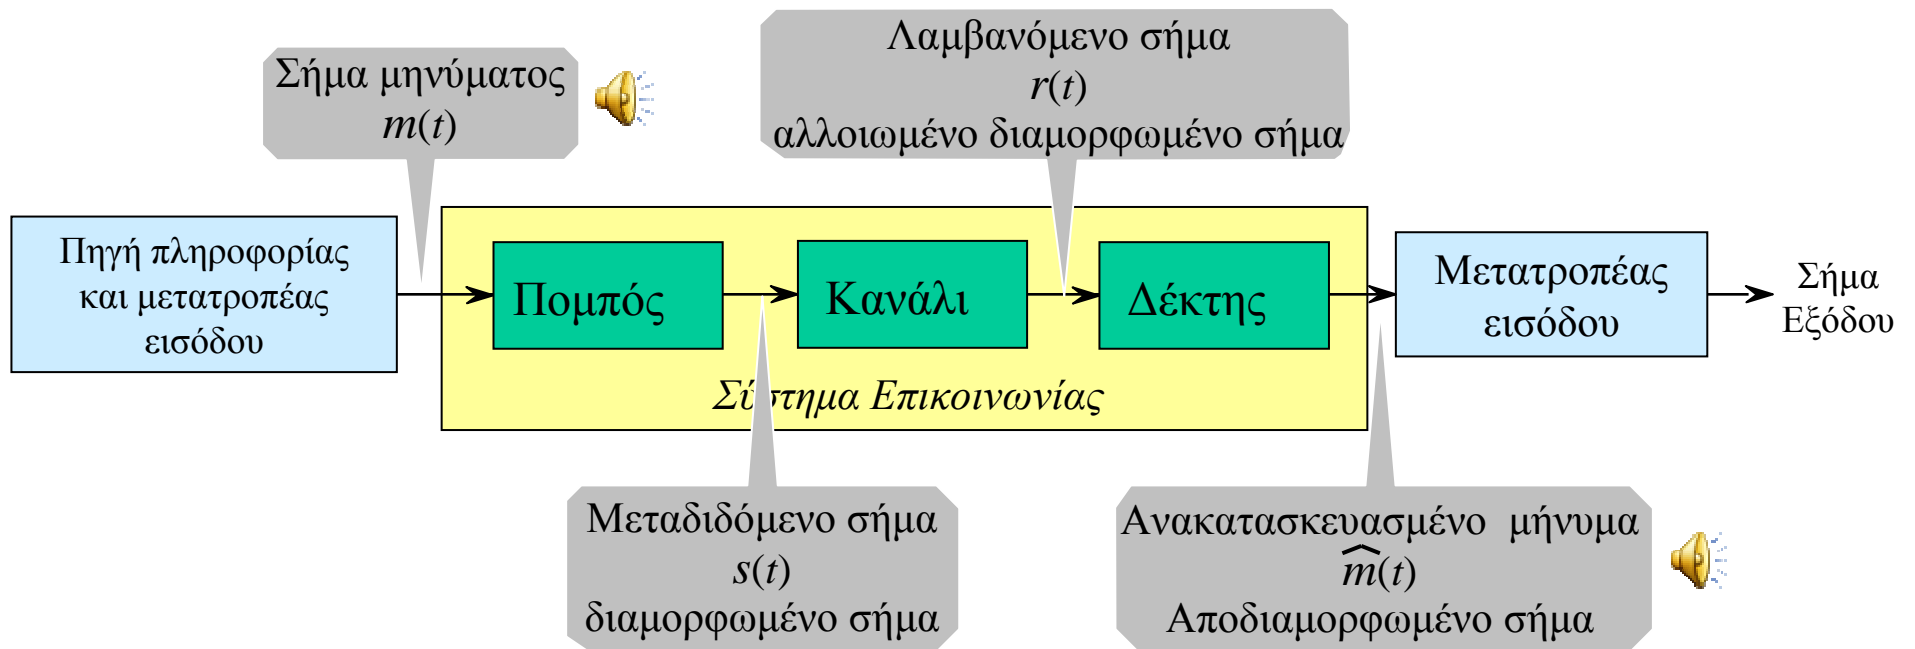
Σήμα μηνύματος
$m(t)$

Λαμβανόμενο σήμα
$r(t)$
αλλοιωμένο διαμορφωμένο σήμα

Πηγή πληροφορίας και μετατροπέας εισόδου

Πομπός

Κανάλι

Δέκτης

Σύ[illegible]στημα Επικοινωνίας

Μετατροπέας εισόδου

Σήμα Εξόδου

Μεταδιδόμενο σήμα
$s(t)$
διαμορφωμένο σήμα

Ανακατασκευασμένο μήνυμα
$\widehat{m}(t)$
Αποδιαμορφωμένο σήμα